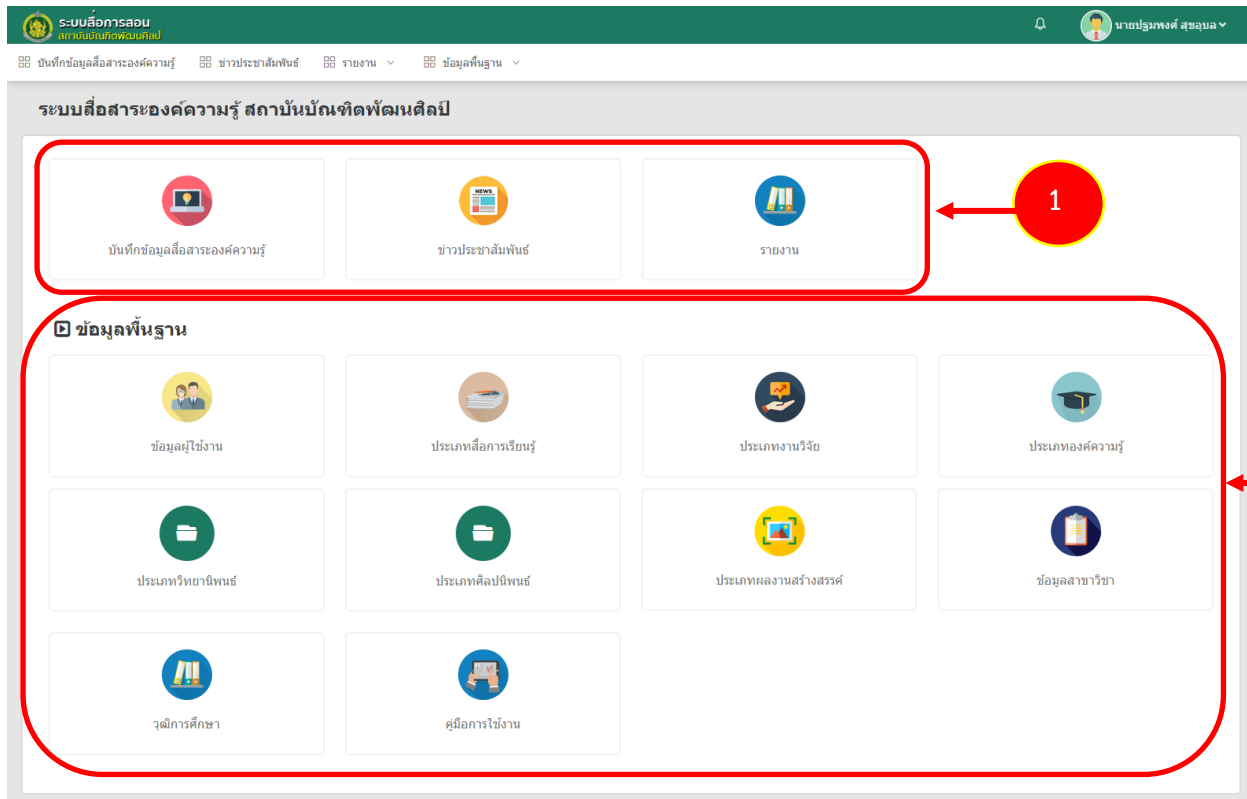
ระบบสื่อการสอน
สถาบันบัณฑิตพัฒนศิลป์

นายปฐมพงศ์ สุขอุบล

บันทึกข้อมูลสื่อสาระองค์ความรู้ ข่าวประชาสัมพันธ์ รายงาน ข้อมูลพื้นฐาน

ระบบสื่อสาระองค์ความรู้ สถาบันบัณฑิตพัฒนศิลป์

NEWS

บันทึกข้อมูลสื่อสาระองค์ความรู้

ข่าวประชาสัมพันธ์

รายงาน

1

ข้อมูลพื้นฐาน

ข้อมูลผู้ใช้งาน

ประเภทสื่อการเรียนรู้

ประเภทงานวิจัย

ประเภทองค์ความรู้

ประเภทวิทยานิพนธ์

ประเภทศิลปนิพนธ์

ประเภทผลงานสร้างสรรค์

ข้อมูลสาขาวิชา

วุฒิการศึกษา

คู่มือการใช้งาน